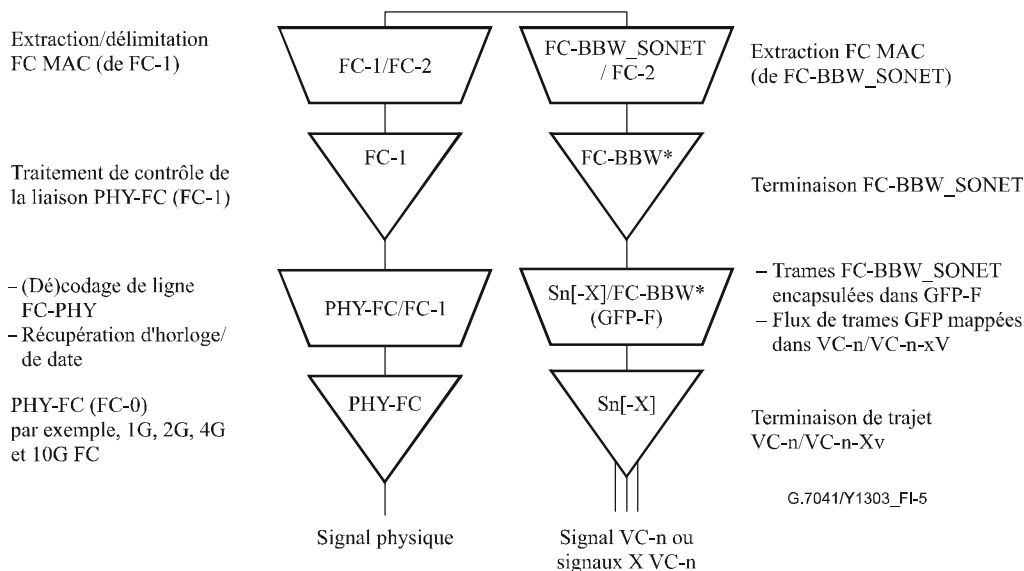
Extraction/délimitation FC MAC (de FC-1)

FC-1/FC-2

FC-BBW_SONET / FC-2

Extraction FC MAC (de FC-BBW_SONET)

Traitement de contrôle de la liaison PHY-FC (FC-1)

FC-1

FC-BBW*

Terminaison FC-BBW_SONET

– (Dé)codage de ligne FC-PHY
– Récupération d'horloge/ de date

PHY-FC/FC-1

Sn[-X]/FC-BBW* (GFP-F)

– Trames FC-BBW_SONET encapsulées dans GFP-F
– Flux de trames GFP mappées dans VC-n/VC-n-xV

PHY-FC (FC-0) par exemple, 1G, 2G, 4G et 10G FC

PHY-FC

Sn[-X]

Terminaison de trajet VC-n/VC-n-Xv

G.7041/Y1303_FI-5

Signal physique

Signal VC-n ou signaux X VC-n